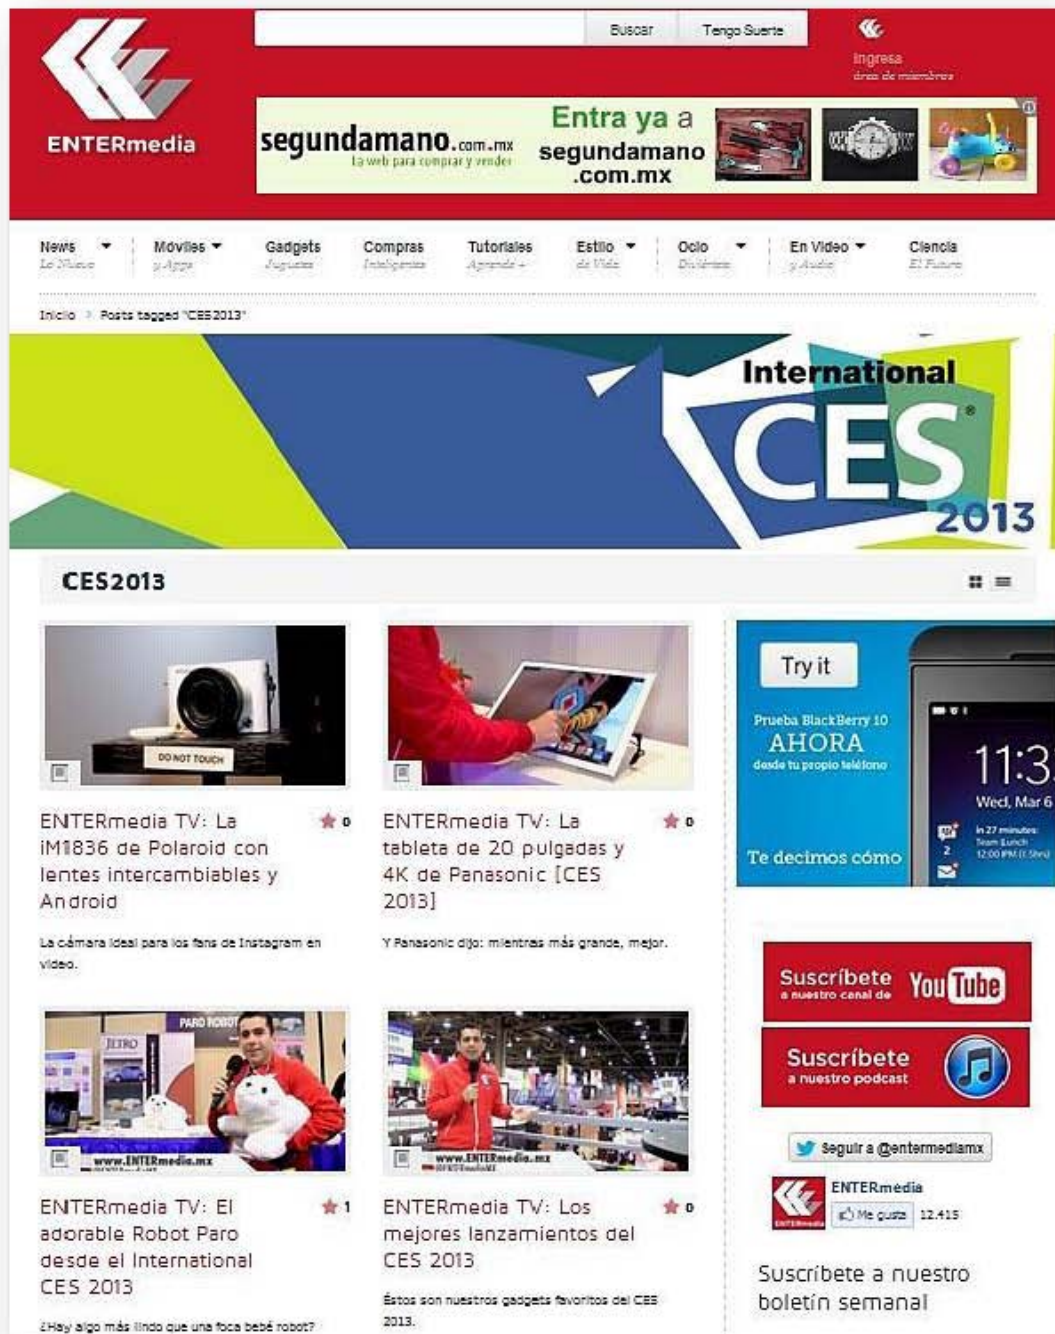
ENTERmedia

Buscar | Tengo Suerte

Ingresa
área de miembros

segundamano.com.mx
La web para comprar y vender

Entra ya a segundamano.com.mx

News
Lo Nuevo

Moviles
y Apps

Gadgets
Juguetes

Compras
Inteligentes

Tutoriales
Aprende +

Estilo
de Vida

Ocio
Diviértete

En Video
y Audio

Ciencia
El Futuro

Inicio > Posts tagged "CES2013"

International CES 2013

CES2013

DO NOT TOUCH

ENTERmedia TV: La iM1836 de Polaroid con lentes intercambiables y Android

0

La cámara ideal para los fans de Instagram en video.

ENTERmedia TV: La tableta de 20 pulgadas y 4K de Panasonic [CES 2013]

0

Y Panasonic dijo: mientras más grande, mejor.

Try it

Prueba BlackBerry 10 AHORA desde tu propio teléfono

Te decimos cómo

11:3

Wed, Mar 6

in 27 minutes: Team Lunch 12:00 PM

2

PARO ROBOT

JETRO

www.ENTERmedia.mx

ENTERmedia TV: El adorable Robot Paro desde el International CES 2013

1

¿Hay algo más lindo que una foca bebé robot?

www.ENTERmedia.mx

ENTERmedia TV: Los mejores lanzamientos del CES 2013

0

Éstos son nuestros gadgets favoritos del CES 2013.

Suscríbete a nuestro canal de YouTube

Suscríbete a nuestro podcast

Seguir a @entermediamx

ENTERmedia

Me gusta 12.415

Suscríbete a nuestro boletín semanal